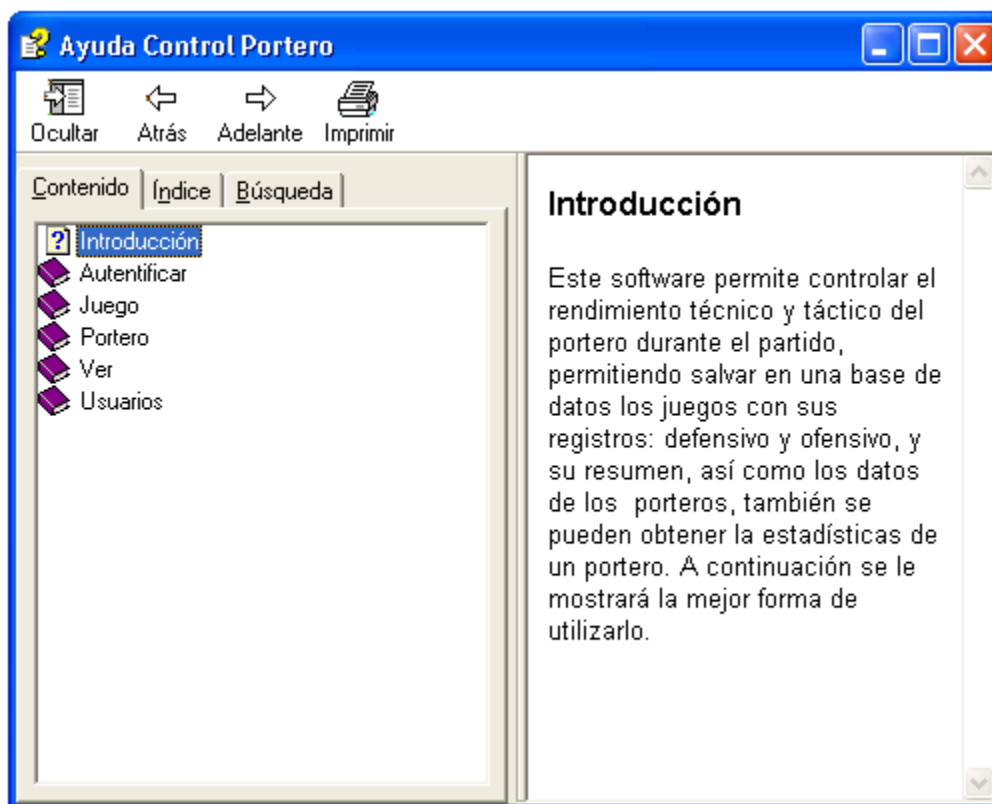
Ayuda Control Portero

Ocultar Atrás Adelante Imprimir

Contenido Índice Búsqueda

Introducción
Autentificar
Juego
Portero
Ver
Usuarios

Introducción

Este software permite controlar el rendimiento técnico y táctico del portero durante el partido, permitiendo salvar en una base de datos los juegos con sus registros: defensivo y ofensivo, y su resumen, así como los datos de los porteros, también se pueden obtener la estadísticas de un portero. A continuación se le mostrará la mejor forma de utilizarlo.